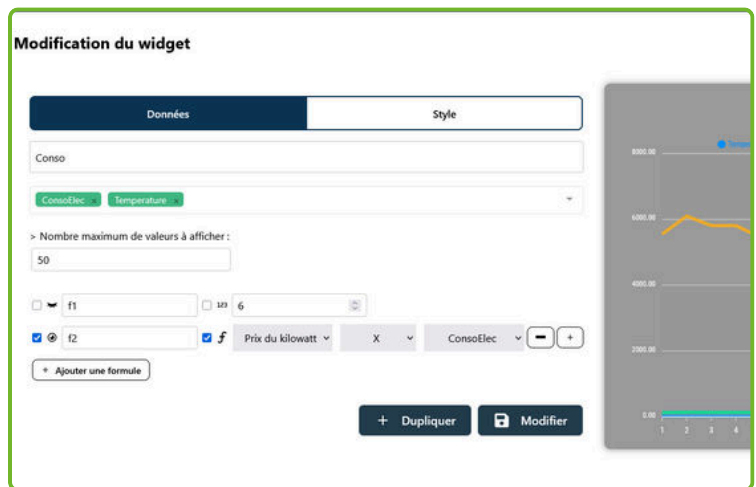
Modification du widget

Données

Style

Conso

ConsoElec × Temperature ×

> Nombre maximum de valeurs à afficher :

50

f1

123 6

f2

Prix du kilowatt

X

ConsoElec

+ Ajouter une formule

+ Dupliquer

Modifier

Temp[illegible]

8000.00

6000.00

4000.00

2000.00

0.00

1 2 3 4